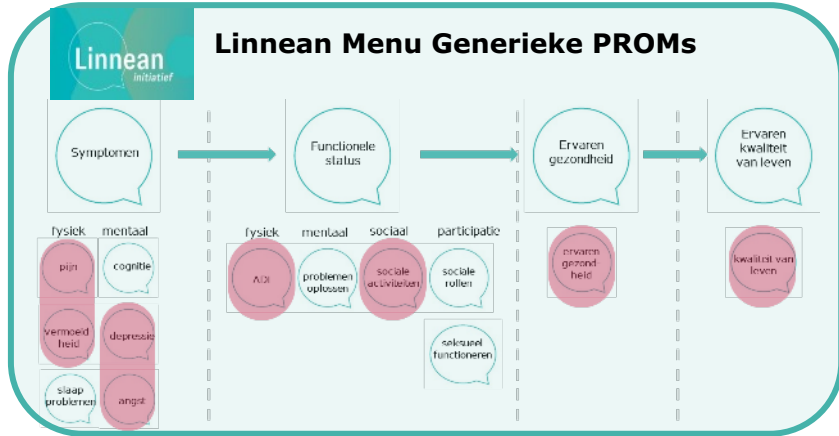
Linnean initiatief

Linnean Menu Generieke PROMs

Symptomen

Functionele status

Ervaren gezondheid

Ervaren kwaliteit van leven

fysiek mentaal

pijn

cognitie

vermoeidheid

depressie

slaap problemen

angst

fysiek mentaal sociaal participatie

ADL

problemen oplossen

sociale activiteiten

sociale rollen

seksueel functioneren

ervaren gezondheid

kwaliteit van leven